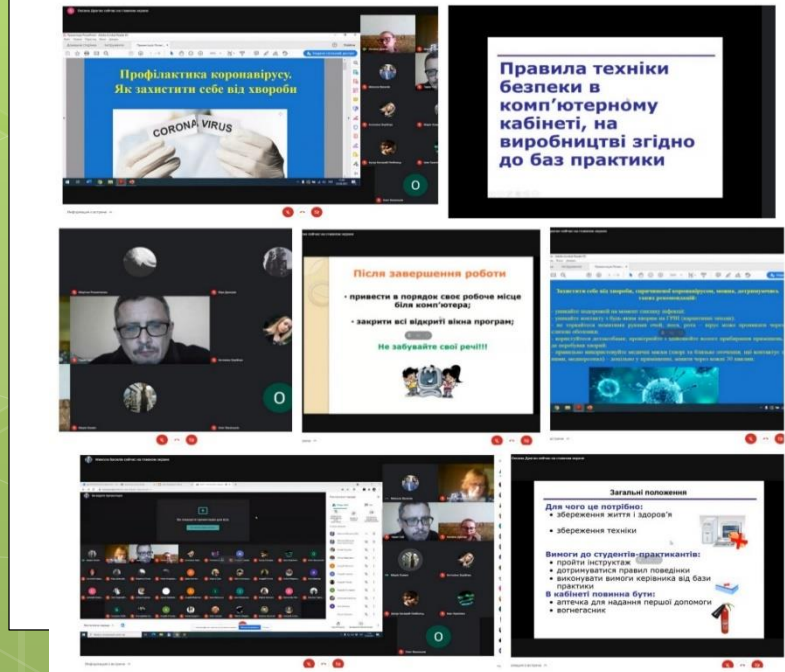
Профілактика коронавірусу. Як захистити себе від хвороби

CORONA VIRUS

Правила техніки безпеки в комп'ютерному кабінеті, на виробництві згідно до баз практики

Після завершення роботи

• привести в порядок своє робоче місце біля комп'ютера;

• закрити всі відкриті вікна програм;

Не забувайте свої речі!!!

Захистити себе від хвороби, спричиненої коронавірусом, можна, дотримуючись таких рекомендацій:

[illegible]

Загальні положення

Для чого це потрібно:
• збереження життя і здоров'я
• збереження техніки

Вимоги до студентів-практикантів:
• пройти інструктаж
• дотримуватися правил поведінки
• виконувати вимоги керівника від бази практики

В кабінеті повинна бути:
• аптечка для надання першої допомоги
• вогнегасник